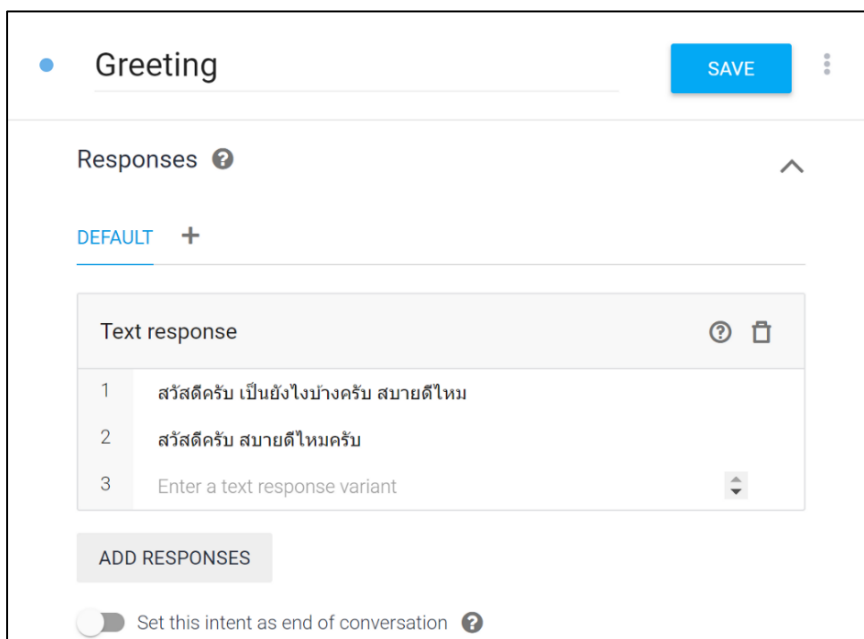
Greeting

SAVE

Responses

DEFAULT +

Text response

1 สวัสดีครับ เป็นยังไงบ้างครับ สบายดีไหม

2 สวัสดีครับ สบายดีไหมครับ

3 Enter a text response variant

ADD RESPONSES

Set this intent as end of conversation